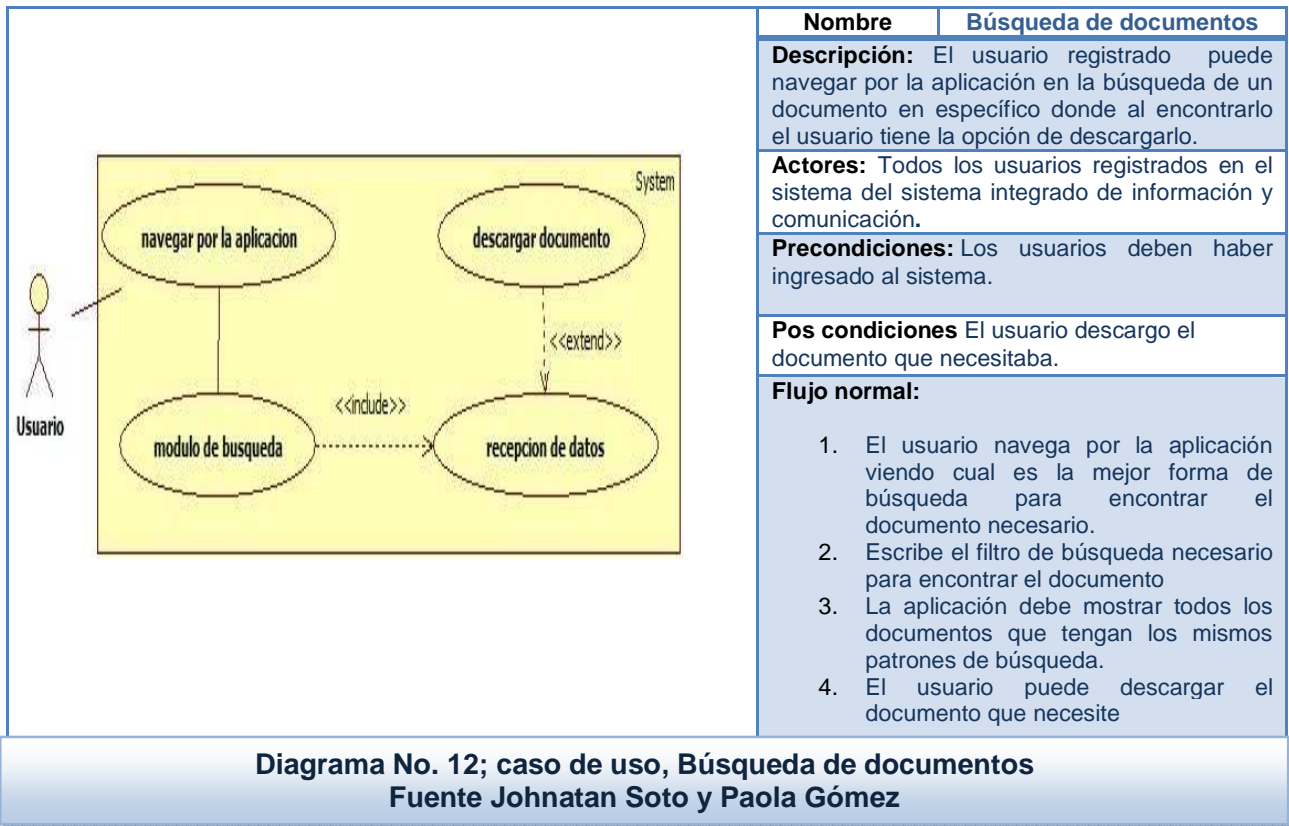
System

navegar por la aplicacion

descargar documento

<<extend>>

Usuario

<<include>>

modulo de busqueda

recepcion de datos

| Nombre | Búsqueda de documentos |
|---|---|
| **Descripción:** El usuario registrado puede navegar por la aplicación en la búsqueda de un documento en específico donde al encontrarlo el usuario tiene la opción de descargarlo. | |
| **Actores:** Todos los usuarios registrados en el sistema del sistema integrado de información y comunicación**.** | |
| **Precondiciones:** Los usuarios deben haber ingresado al sistema. | |
| **Pos condiciones** El usuario descargo el documento que necesitaba. | |
| **Flujo normal:** 1. El usuario navega por la aplicación viendo cual es la mejor forma de búsqueda para encontrar el documento necesario. 2. Escribe el filtro de búsqueda necesario para encontrar el documento 3. La aplicación debe mostrar todos los documentos que tengan los mismos patrones de búsqueda. 4. El usuario puede descargar el documento que necesite | |

**Diagrama No. 12; caso de uso, Búsqueda de documentos**
**Fuente Johnatan Soto y Paola Gómez**